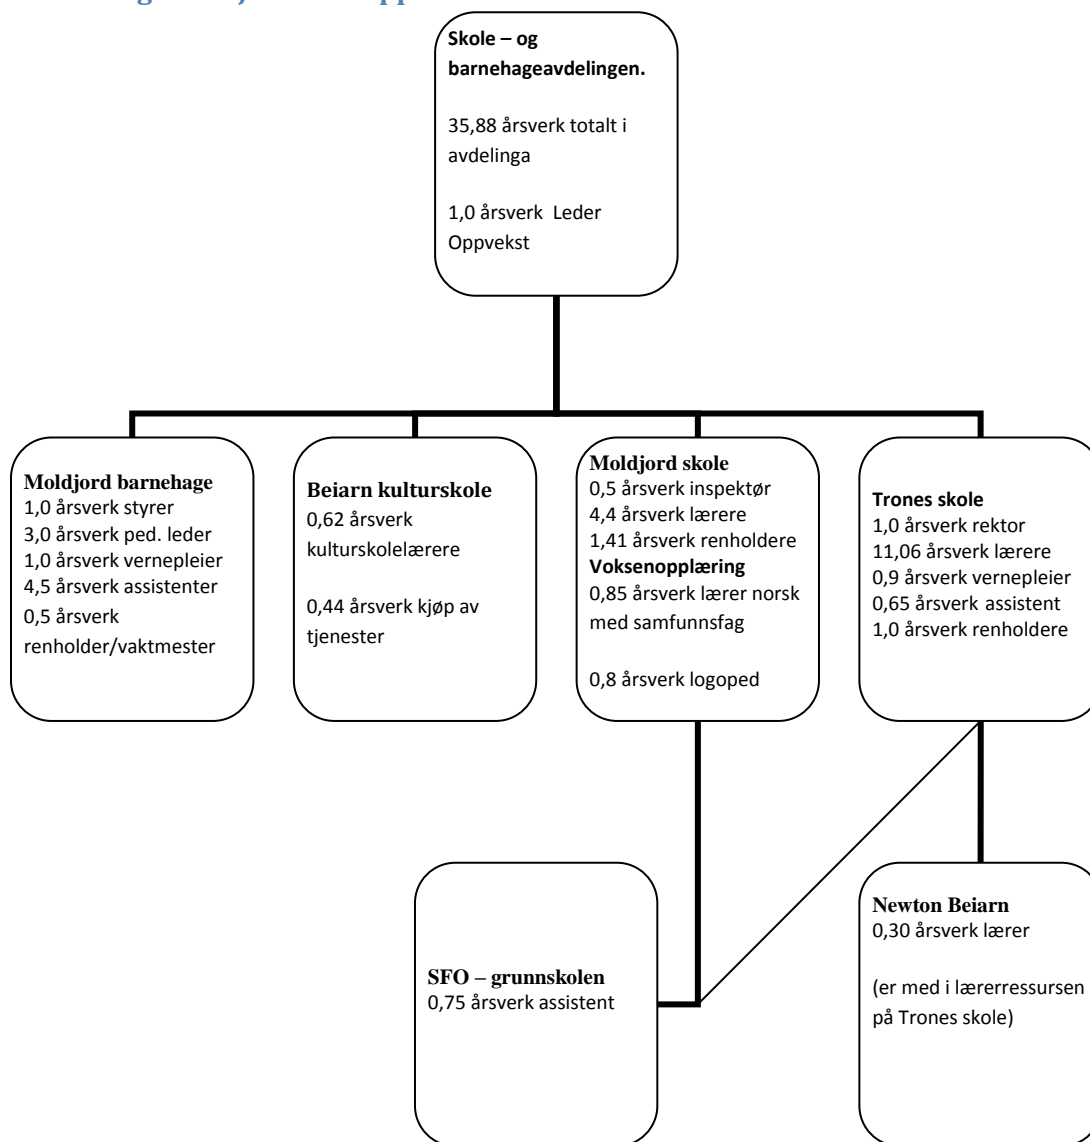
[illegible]

Skole – og barnehageavdelingen.

35,88 årsverk totalt i avdelinga

1,0 årsverk Leder Oppvekst

Moldjord barnehage
1,0 årsverk styrer
3,0 årsverk ped. leder
1,0 årsverk vernepleier
4,5 årsverk assistenter
0,5 årsverk renholder/vaktmester

Beiarn kulturskole
0,62 årsverk kulturskolelærere

0,44 årsverk kjøp av tjenester

Moldjord skole
0,5 årsverk inspektør
4,4 årsverk lærere
1,41 årsverk renholdere
Voksenopplæring
0,85 årsverk lærer norsk med samfunnsfag

0,8 årsverk logoped

Trones skole
1,0 årsverk rektor
11,06 årsverk lærere
0,9 årsverk vernepleier
0,65 årsverk assistent
1,0 årsverk renholdere

SFO – grunnskolen
0,75 årsverk assistent

Newton Beiarn
0,30 årsverk lærer

(er med i lærerressursen på Trones skole)